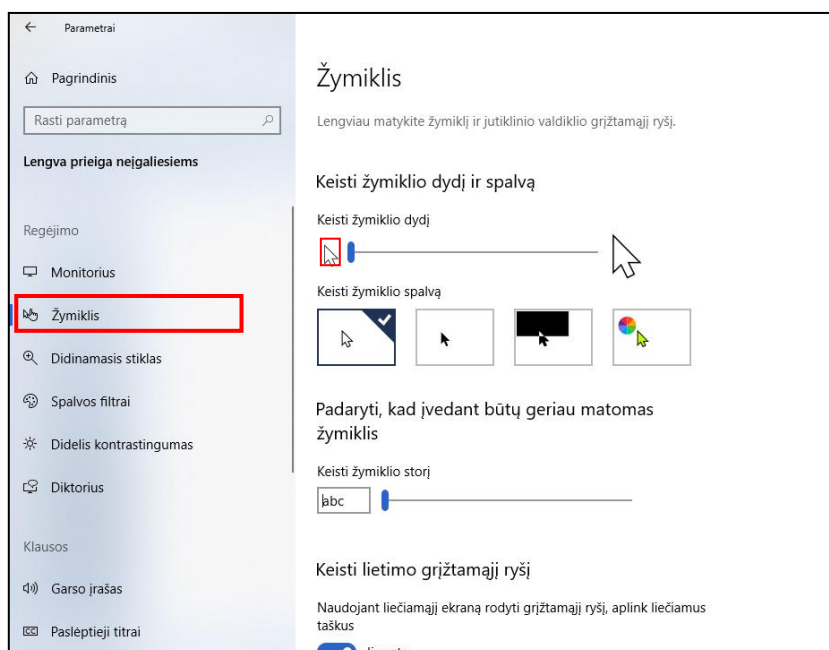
Parametrai

Pagrindinis

Rasti parametrą

Lengva prieiga neįgaliesiems

Regėjimo

Monitorius

Žymiklis

Didinamasis stiklas

Spalvos filtrai

Didelis kontrastingumas

Diktorius

Klausos

Garso įrašas

Paslėptieji titrai

Žymiklis

Lengviau matykite žymiklį ir jutiklinio valdiklio grįžtamąjį ryšį.

Keisti žymiklio dydį ir spalvą

Keisti žymiklio dydį

Keisti žymiklio spalvą

Padaryti, kad įvedant būtų geriau matomas žymiklis

Keisti žymiklio storį

abc

Keisti lietimo grįžtamąjį ryšį

Naudojant liečiamąjį ekraną rodyti grįžtamąjį ryšį, aplink liečiamus taškus

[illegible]